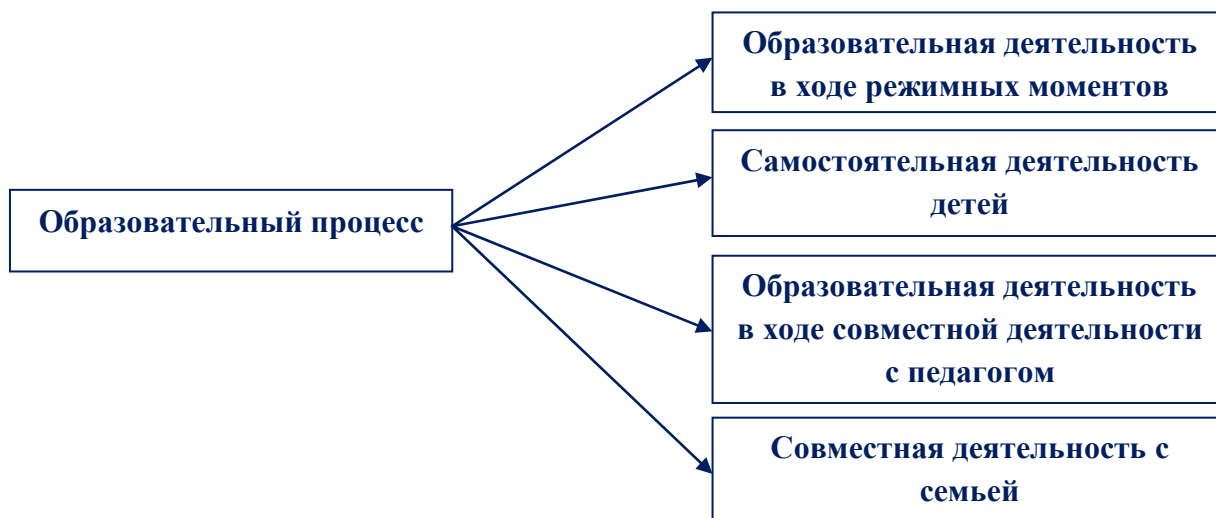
Образовательный процесс

Образовательная деятельность в ходе режимных моментов

Самостоятельная деятельность детей

Образовательная деятельность в ходе совместной деятельности с педагогом

Совместная деятельность с семьей